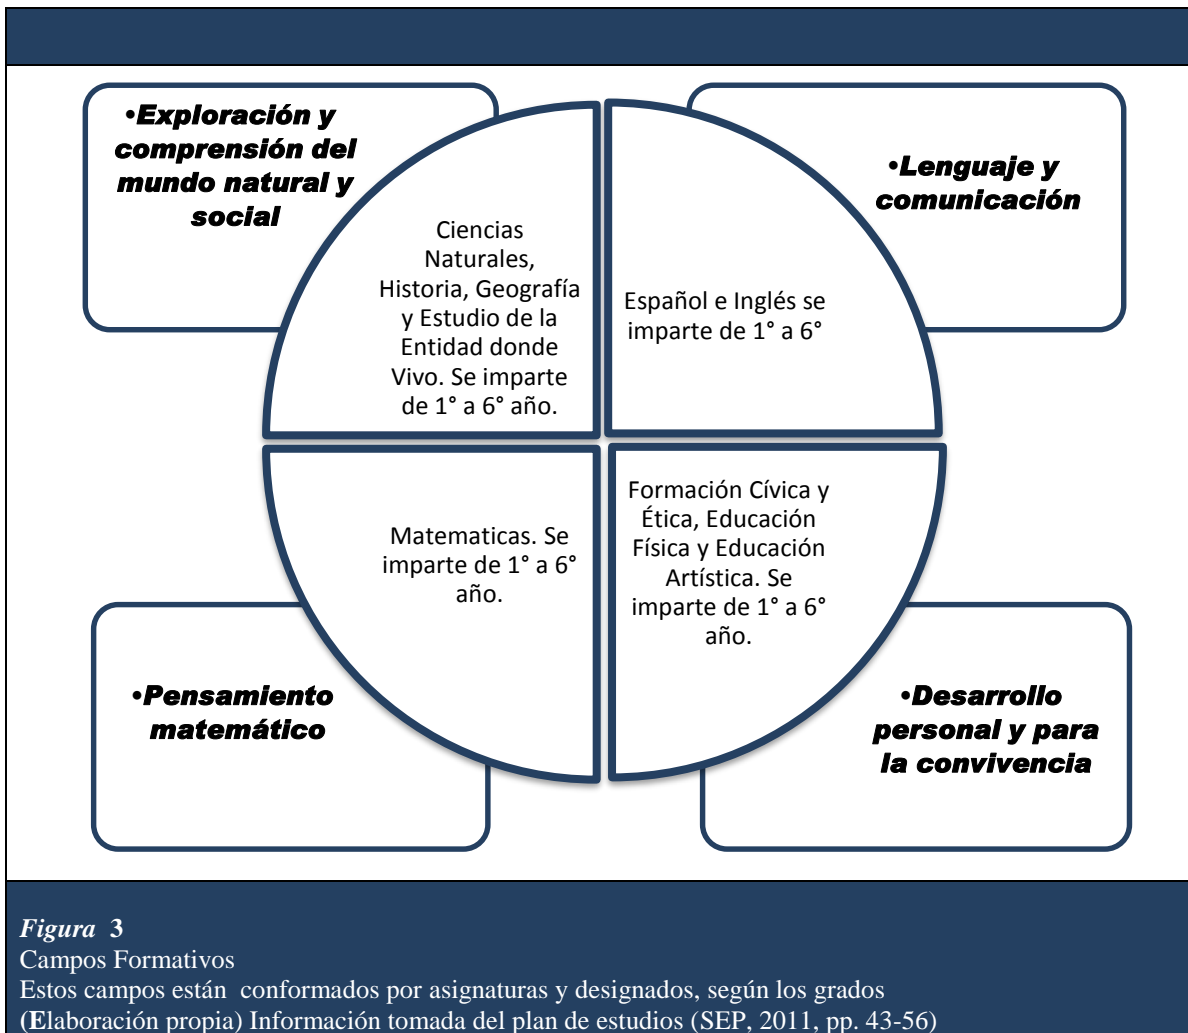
•Exploración y comprensión del mundo natural y social

Ciencias Naturales, Historia, Geografía y Estudio de la Entidad donde Vivo. Se imparte de 1° a 6° año.

•Lenguaje y comunicación

Español e Inglés se imparte de 1° a 6°

Matematicas. Se imparte de 1° a 6° año.

Formación Cívica y Ética, Educación Física y Educación Artística. Se imparte de 1° a 6° año.

•Pensamiento matemático

•Desarrollo personal y para la convivencia

*Figura* **3**
Campos Formativos
Estos campos están conformados por asignaturas y designados, según los grados
(**E**laboración propia) Información tomada del plan de estudios (SEP, 2011, pp. 43-56)